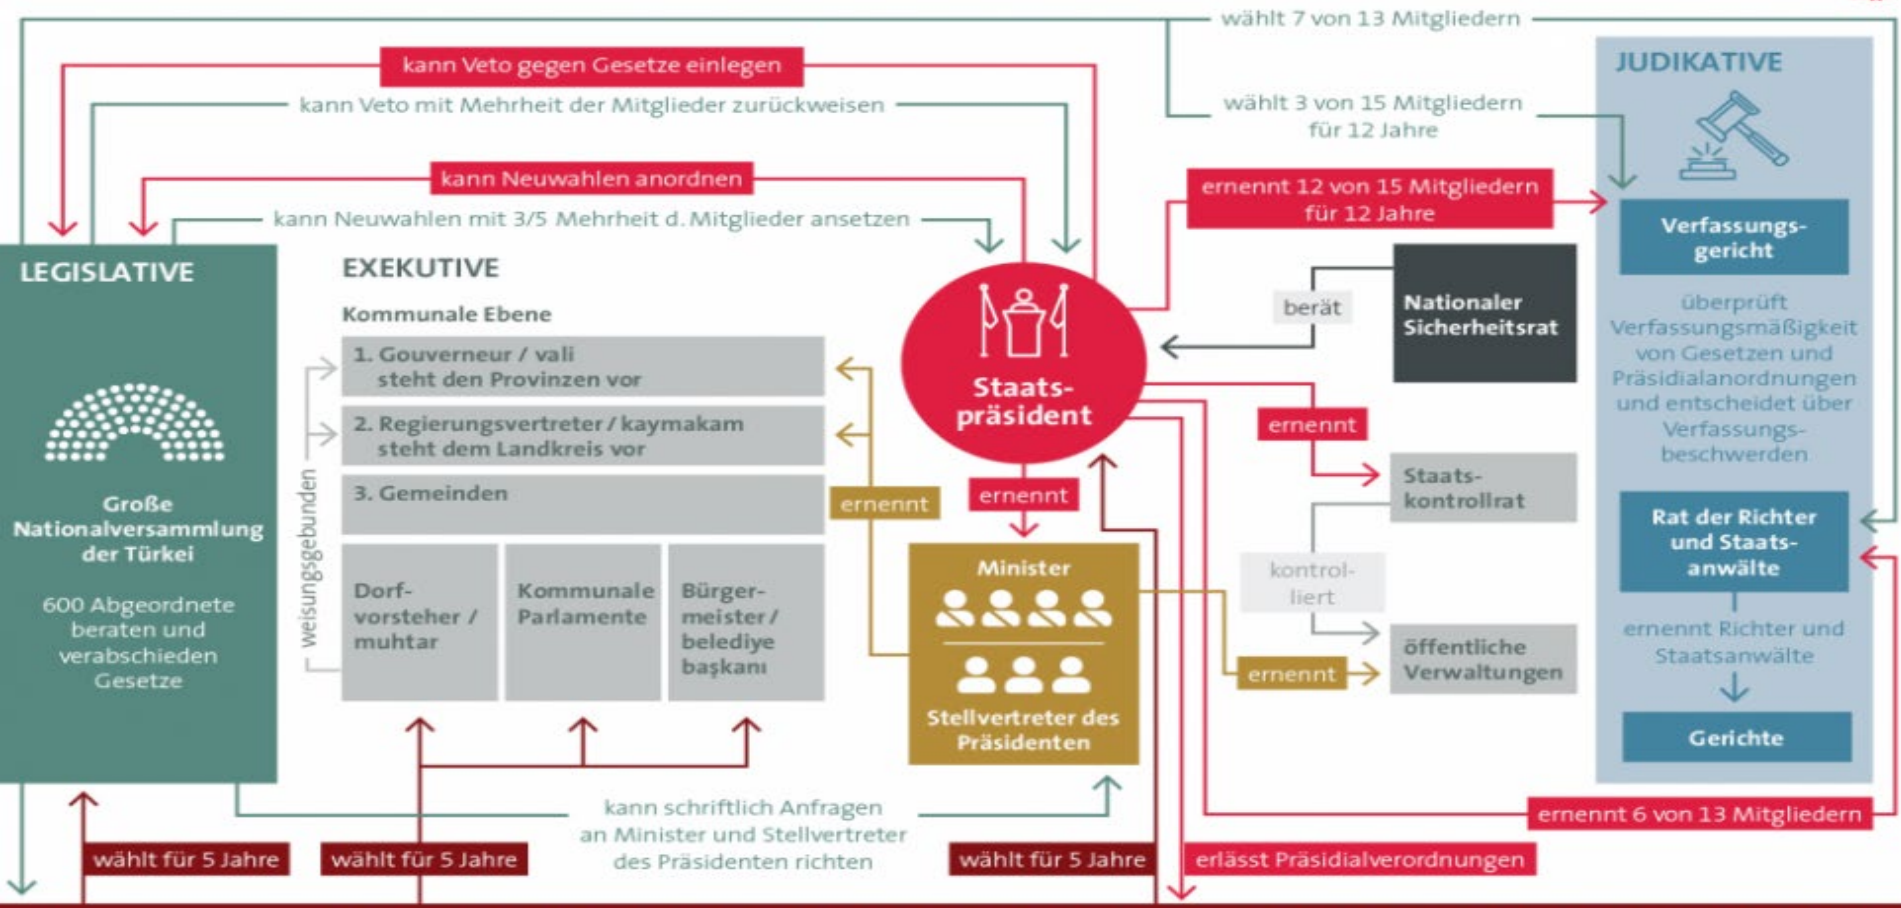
wählt 7 von 13 Mitgliedern

kann Veto gegen Gesetze einlegen

kann Veto mit Mehrheit der Mitglieder zurückweisen

wählt 3 von 15 Mitgliedern für 12 Jahre

kann Neuwahlen anordnen

kann Neuwahlen mit 3/5 Mehrheit d. Mitglieder ansetzen

ernennt 12 von 15 Mitgliedern für 12 Jahre

JUDIKATIVE

Verfassungs-gericht

überprüft Verfassungsmäßigkeit von Gesetzen und Präsidialanordnungen und entscheidet über Verfassungs-beschwerden

Rat der Richter und Staats-anwälte

ernennt Richter und Staatsanwälte

Gerichte

LEGISLATIVE

Große Nationalversammlung der Türkei

600 Abgeordnete beraten und verabschieden Gesetze

EXEKUTIVE

Kommunale Ebene

1. Gouverneur / vali steht den Provinzen vor

2. Regierungsvertreter / kaymakam steht dem Landkreis vor

3. Gemeinden

weisungsgebunden

Dorf-vorsteher / muhtar

Kommunale Parlamente

Bürger-meister / belediye başkanı

ernennt

Staats-präsident

ernennt

Minister

Stellvertreter des Präsidenten

berät

Nationaler Sicherheitsrat

ernennt

Staats-kontrollrat

kontrol-liert

öffentliche Verwaltungen

ernennt

kann schriftlich Anfragen an Minister und Stellvertreter des Präsidenten richten

ernennt 6 von 13 Mitgliedern

wählt für 5 Jahre

wählt für 5 Jahre

wählt für 5 Jahre

erlässt Präsidialverordnungen